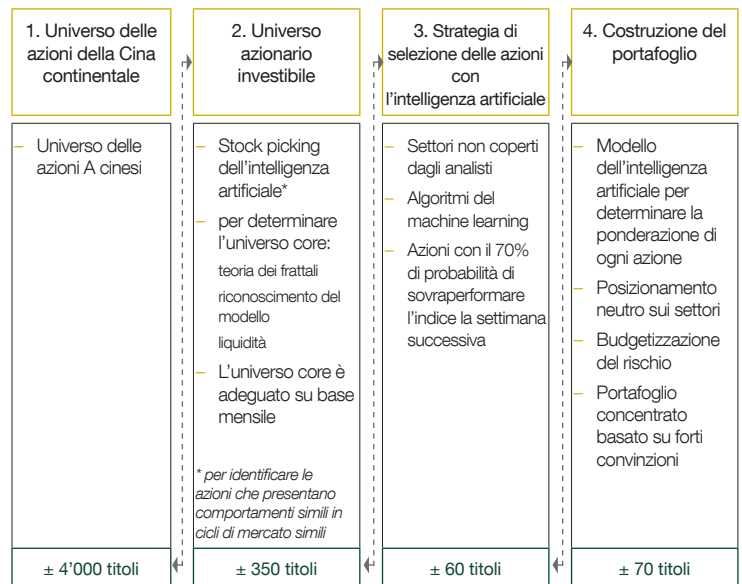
1. Universo delle azioni della Cina continentale

– Universo delle azioni A cinesi

± 4'000 titoli

2. Universo azionario investibile

– Stock picking dell'intelligenza artificiale*
– per determinare l'universo core:
teoria dei frattali
riconoscimento del modello
liquidità
– L'universo core è adeguato su base mensile

* per identificare le azioni che presentano comportamenti simili in cicli di mercato simili

± 350 titoli

3. Strategia di selezione delle azioni con l'intelligenza artificiale

– Settori non coperti dagli analisti
– Algoritmi del machine learning
– Azioni con il 70% di probabilità di sovraperformare l'indice la settimana successiva

± 60 titoli

4. Costruzione del portafoglio

– Modello dell'intelligenza artificiale per determinare la ponderazione di ogni azione
– Posizionamento neutro sui settori
– Budgetizzazione del rischio
– Portafoglio concentrato basato su forti convinzioni

± 70 titoli